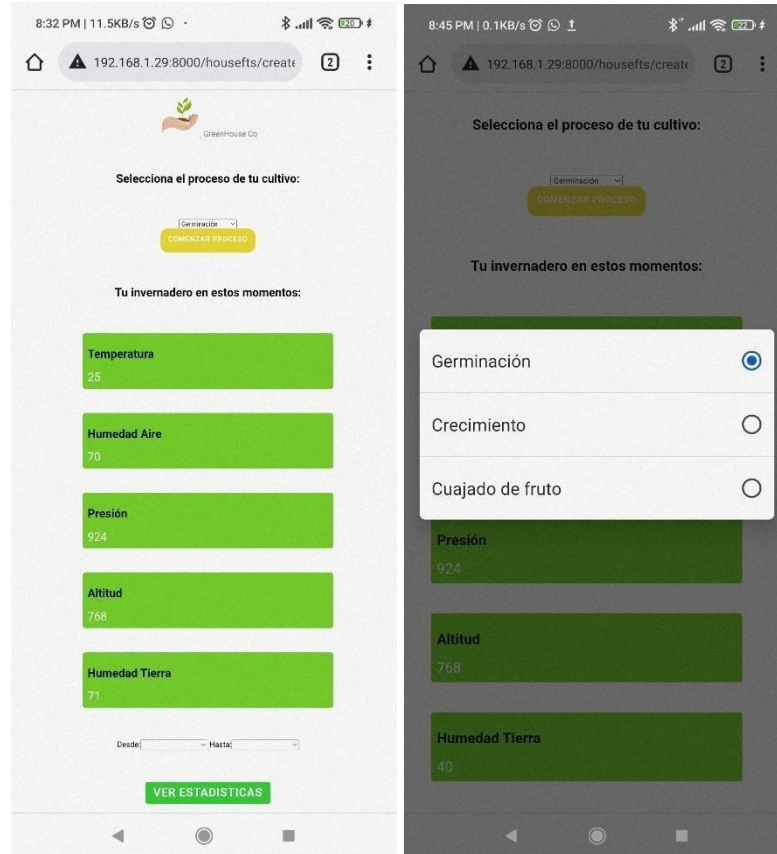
8:32 PM | 11.5KB/s

192.168.1.29:8000/housefts/create

2

GreenHouse Co.

Selecciona el proceso de tu cultivo:

Germinación

COMENZAR PROCESO

Tu invernadero en estos momentos:

Temperatura
25

Humedad Aire
70

Presión
924

Altitud
768

Humedad Tierra
71

Desde: Hasta:

VER ESTADISTICAS

8:45 PM | 0.1KB/s

192.168.1.29:8000/housefts/create

2

Selecciona el proceso de tu cultivo:

Germinación

COMENZAR PROCESO

Tu invernadero en estos momentos:

Germinación

Crecimiento

Cuajado de fruto

Presión
924

Altitud
768

Humedad Tierra
40